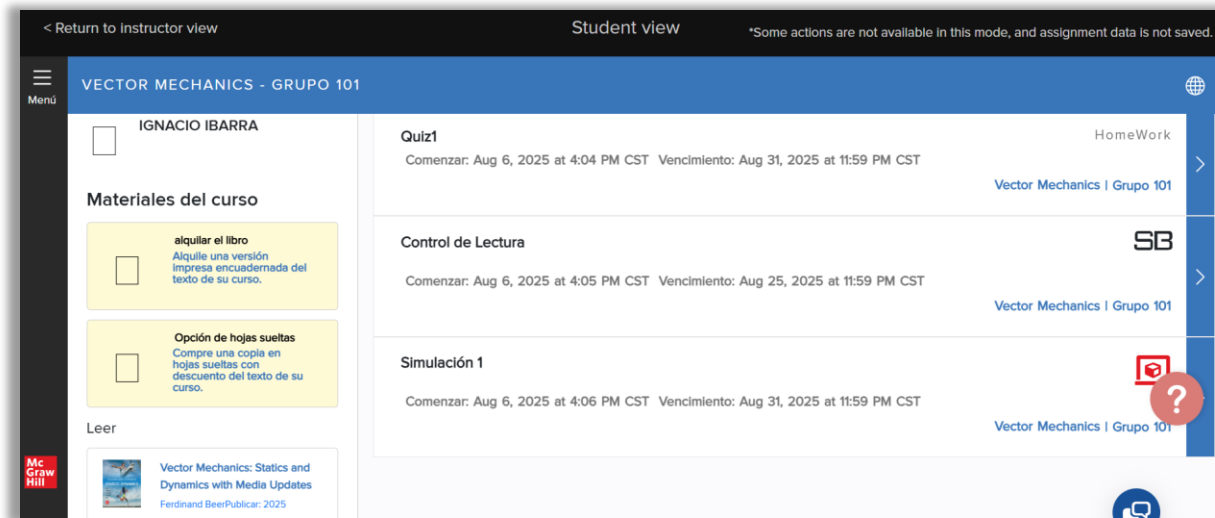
< Return to instructor view

Student view

*Some actions are not available in this mode, and assignment data is not saved.

Menú

VECTOR MECHANICS - GRUPO 101

IGNACIO IBARRA

Materiales del curso

alquilar el libro
Alquile una versión impresa encuadernada del texto de su curso.

Opción de hojas sueltas
Compre una copia en hojas sueltas con descuento del texto de su curso.

Leer

Vector Mechanics: Statics and Dynamics with Media Updates
Ferdinand BeerPublicar: 2025

Mc Graw Hill

Quiz1
HomeWork
Comenzar: Aug 6, 2025 at 4:04 PM CST Vencimiento: Aug 31, 2025 at 11:59 PM CST
Vector Mechanics | Grupo 101

Control de Lectura
SB
Comenzar: Aug 6, 2025 at 4:05 PM CST Vencimiento: Aug 25, 2025 at 11:59 PM CST
Vector Mechanics | Grupo 101

Simulación 1
Comenzar: Aug 6, 2025 at 4:06 PM CST Vencimiento: Aug 31, 2025 at 11:59 PM CST
Vector Mechanics | Grupo 101

?